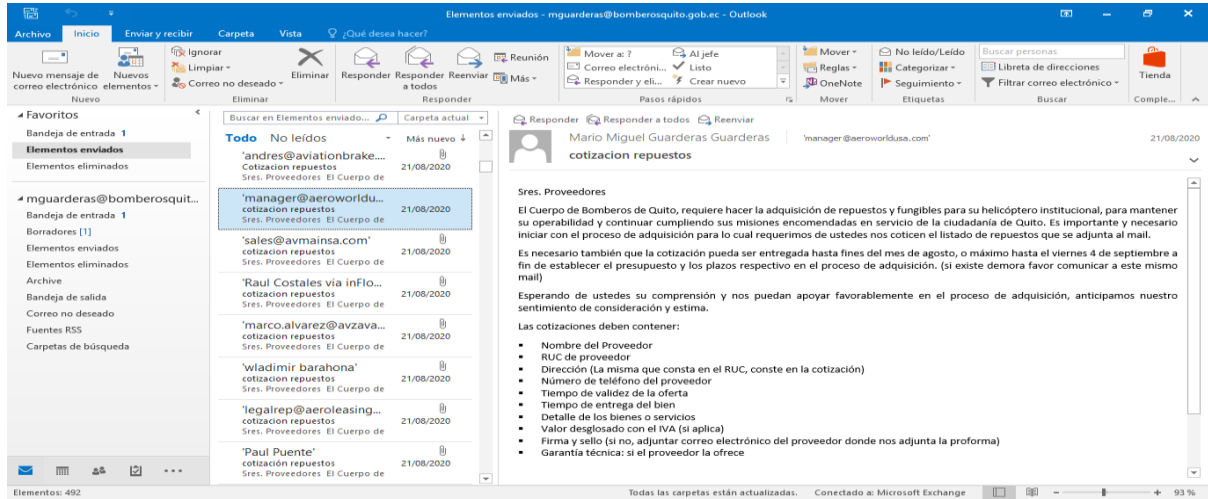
Elementos enviados - mguarderas@bomberosquito.gob.ec - Outlook

Archivo Inicio Enviar y recibir Carpeta Vista ¿Qué desea hacer?

Nuevo mensaje de correo electrónico Nuevos elementos Ignorar Limpiar Correo no deseado Eliminar Responder Responder a todos Reenviar Reunión Más Mover a: ? Correo electróni... Responder y eli... Al jefe Listo Crear nuevo Mover Reglas OneNote No leído/Leído Categorizar Seguimiento Buscar personas Libreta de direcciones Filtrar correo electrónico Tienda

Nuevo Eliminar Responder Pasos rápidos Mover Etiquetas Buscar Comple...

Favoritos
Bandeja de entrada 1
Elementos enviados
Elementos eliminados

mguarderas@bomberosquit...
Bandeja de entrada 1
Borradores [1]
Elementos enviados
Elementos eliminados
Archive
Bandeja de salida
Correo no deseado
Fuentes RSS
Carpetas de búsqueda

Buscar en Elementos enviado... Carpeta actual
Todo No leídos Más nuevo

'andres@aviationbrake... Cotizacion repuestos Sres. Proveedores El Cuerpo de 21/08/2020
'manager@aeroworldu... cotizacion repuestos Sres. Proveedores El Cuerpo de 21/08/2020
'sales@avmainsa.com' cotizacion repuestos Sres. Proveedores El Cuerpo de 21/08/2020
'Raul Costales via inFlo... cotizacion repuestos Sres. Proveedores El Cuerpo de 21/08/2020
'marco.alvarez@avzava... cotizacion repuestos Sres. Proveedores El Cuerpo de 21/08/2020
'wladimir barahona' cotizacion repuestos Sres. Proveedores El Cuerpo de 21/08/2020
'legalrep@aeroleasing... cotizacion repuestos Sres. Proveedores El Cuerpo de 21/08/2020
'Paul Puente' cotización repuestos Sres. Proveedores El Cuerpo de 21/08/2020

Responder Responder a todos Reenviar
Mario Miguel Guarderas Guarderas 'manager@aeroworldusa.com' 21/08/2020
cotizacion repuestos

Sres. Proveedores

El Cuerpo de Bomberos de Quito, requiere hacer la adquisición de repuestos y fungibles para su helicóptero institucional, para mantener su operabilidad y continuar cumpliendo sus misiones encomendadas en servicio de la ciudadanía de Quito. Es importante y necesario iniciar con el proceso de adquisición para lo cual requerimos de ustedes nos coticen el listado de repuestos que se adjunta al mail.

Es necesario también que la cotización pueda ser entregada hasta fines del mes de agosto, o máximo hasta el viernes 4 de septiembre a fin de establecer el presupuesto y los plazos respectivo en el proceso de adquisición. (si existe demora favor comunicar a este mismo mail)

Esperando de ustedes su comprensión y nos puedan apoyar favorablemente en el proceso de adquisición, anticipamos nuestro sentimiento de consideración y estima.

Las cotizaciones deben contener:

- Nombre del Proveedor
- RUC de proveedor
- Dirección (La misma que consta en el RUC, conste en la cotización)
- Número de teléfono del proveedor
- Tiempo de validez de la oferta
- Tiempo de entrega del bien
- Detalle de los bienes o servicios
- Valor desglosado con el IVA (si aplica)
- Firma y sello (si no, adjuntar correo electrónico del proveedor donde nos adjunta la proforma)
- Garantía técnica: si el proveedor la ofrece

Elementos: 492 Todas las carpetas están actualizadas. Conectado a: Microsoft Exchange 93 %